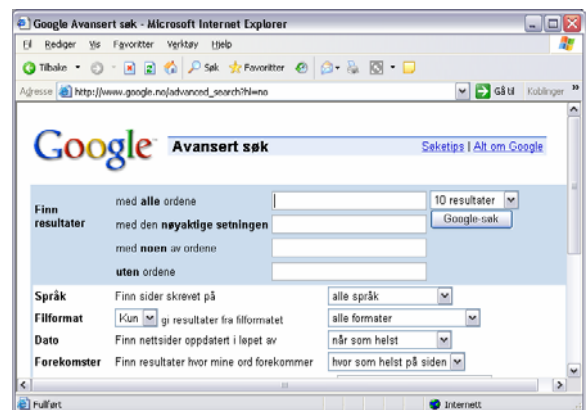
Google Avansert søk - Microsoft Internet Explorer

Fil Rediger Vis Favoritter Verktøy Hjelp

Tilbake Søk Favoritter

Adresse http://www.google.no/advanced_search?hl=no

Gå til Koblinger »

Google Avansert søk

Søketips | Alt om Google

Finn resultater

med alle ordene

10 resultater

Google-søk

med den nøyaktige setningen

med noen av ordene

uten ordene

Språk Finn sider skrevet på alle språk

Filformat Kun gi resultater fra filformatet alle formater

Dato Finn nettsider oppdatert i løpet av når som helst

Forekomster Finn resultater hvor mine ord forekommer hvor som helst på siden

Fullført

Internett